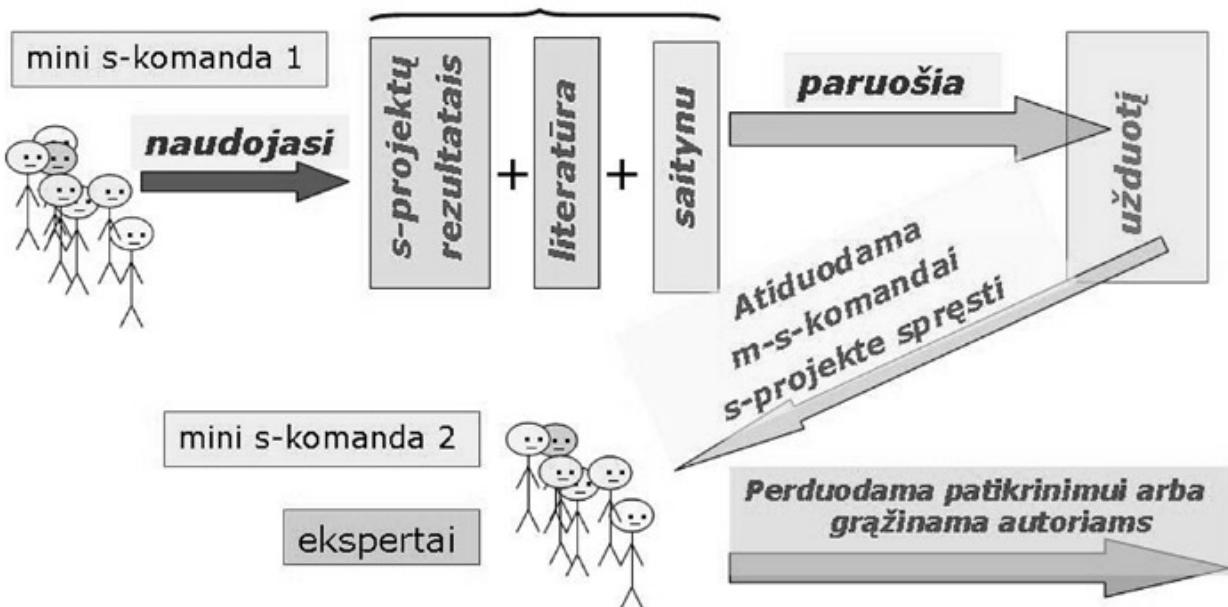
mini s-komanda 1

naudojasi

s-projektų rezultatais

+

literatūra

+

saitynu

paruošia

užduotį

Atiduodama m-s-komandai s-projekte spręsti

mini s-komanda 2

ekspertai

Perduodama patikrinimui arba grąžinama autoriams